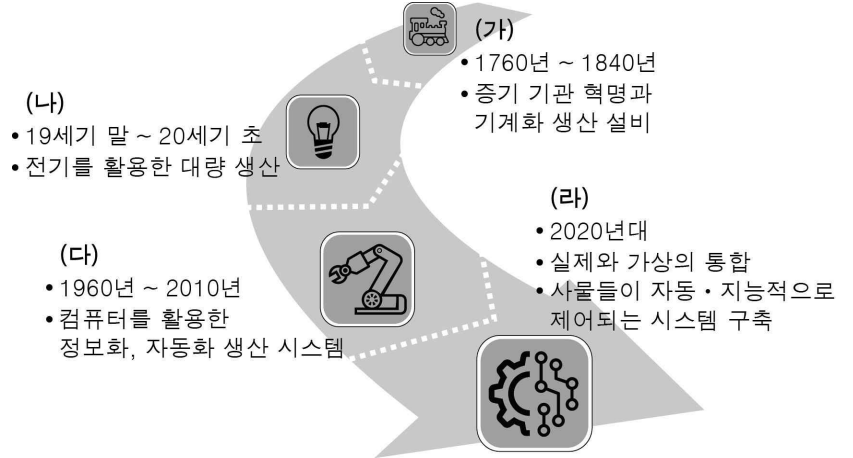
(가)
• 1760년 ~ 1840년
• 증기 기관 혁명과 기계화 생산 설비

(나)
• 19세기 말 ~ 20세기 초
• 전기를 활용한 대량 생산

(다)
• 1960년 ~ 2010년
• 컴퓨터를 활용한 정보화, 자동화 생산 시스템

(라)
• 2020년대
• 실제와 가상의 통합
• 사물들이 자동 · 지능적으로 제어되는 시스템 구축